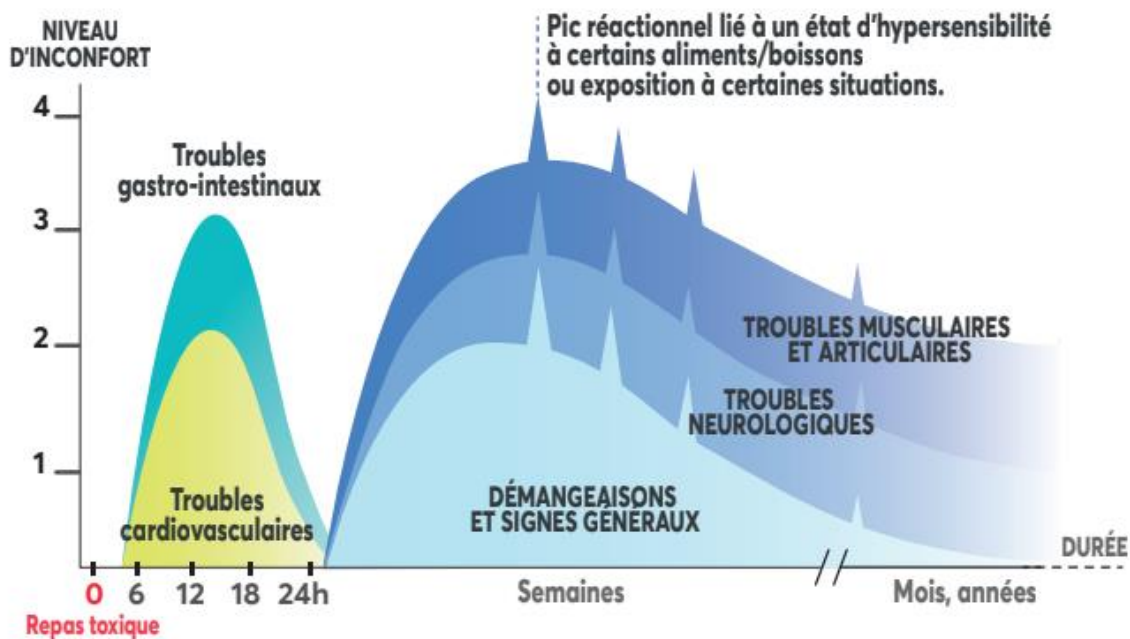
NIVEAU D'INCONFORT

Pic réactionnel lié à un état d'hypersensibilité à certains aliments/boissons ou exposition à certaines situations.

4
3
2
1

Troubles gastro-intestinaux

Troubles cardiovasculaires

TROUBLES MUSCULAIRES ET ARTICULAIRES

TROUBLES NEUROLOGIQUES

DÉMANGEAISONS ET SIGNES GÉNÉRAUX

DURÉE

0 6 12 18 24h

Repas toxique

Semaines

//

Mois, années